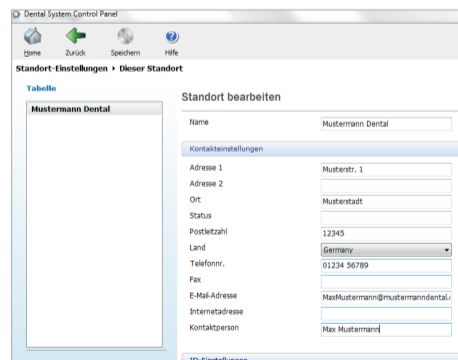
Dental System Control Panel

Home
Zurück
Speichern
Hilfe

Standort-Einstellungen ▸ Dieser Standort

Tabelle

Mustermann Dental

Standort bearbeiten

Name
Mustermann Dental

Kontakteinstellungen

Adresse 1
Musterstr. 1

Adresse 2

Ort
Musterstadt

Status

Postleitzahl
12345

Land
Germany

Telefonnr.
01234 56789

Fax

E-Mail-Adresse
MaxMustermann@mustermanndental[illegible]

Internetadresse

Kontaktperson
Max Mustermann

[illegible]